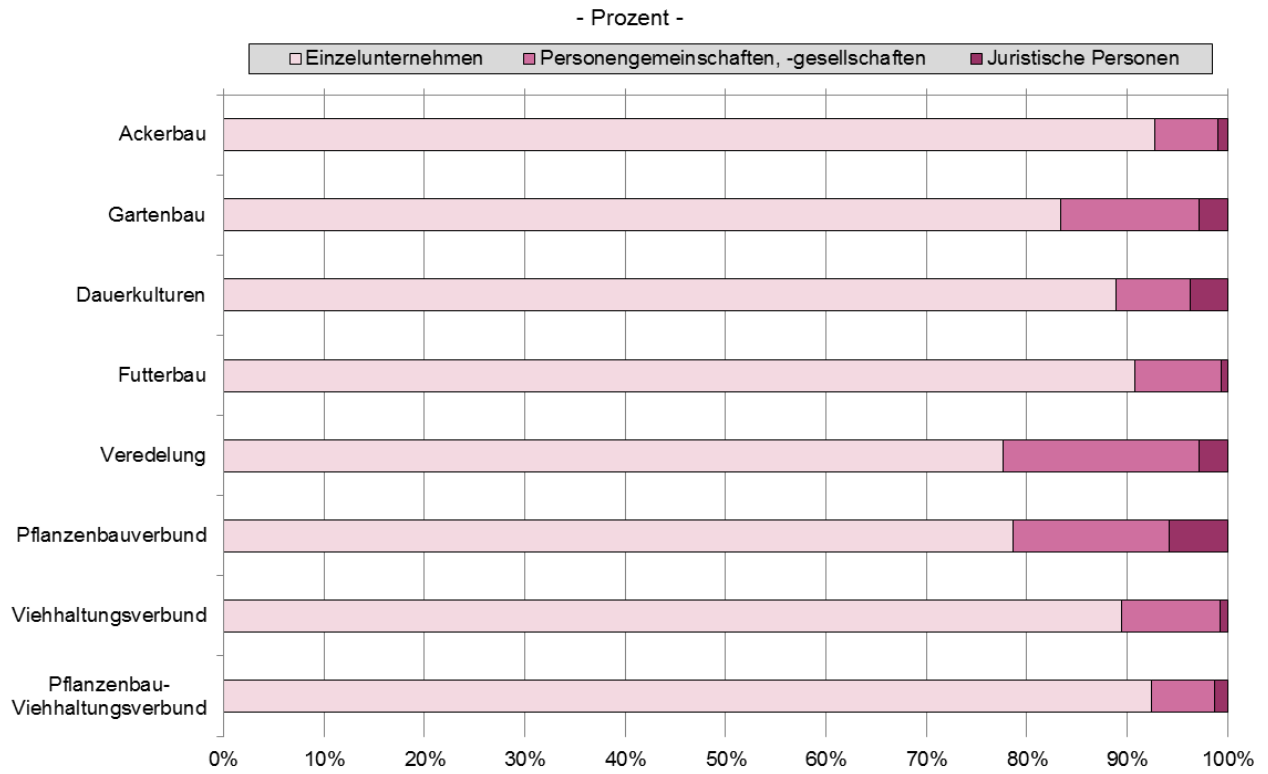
- Prozent -

Einzelunternehmen
Personengemeinschaften, -gesellschaften
Juristische Personen

Ackerbau
Gartenbau
Dauerkulturen
Futterbau
Veredelung
Pflanzenbauverbund
Viehhaltungsverbund
Pflanzenbau-Viehhaltungsverbund

0%
10%
20%
30%
40%
50%
60%
70%
80%
90%
100%